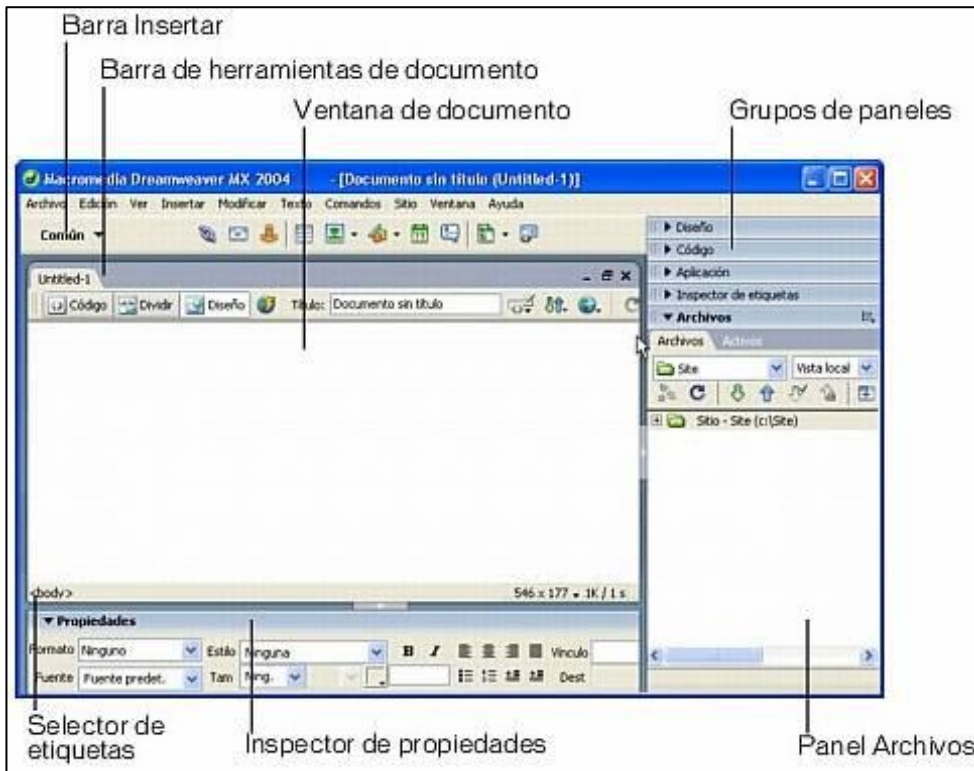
Barra Insertar

Barra de herramientas de documento

Ventana de documento

Grupos de paneles

Macromedia Dreamweaver MX 2004 - [Documento sin título (Untitled-1)]

Archivo Edición Ver Insertar Modificar Texto Comandos Sitio Ventana Ayuda

Común

Untitled-1

Código Dividir Diseño Título: Documento sin título

▶ Diseño
▶ Código
▶ Aplicación
▶ Inspector de etiquetas
▼ Archivos

Archivos Activos

Site Vista local

Sitio - Site (c:\Site)

<body> 546 x 177 - 1K / 1 s

▼ Propiedades

Formato Ninguno Estilo Ninguna B I Vínculo

Fuente Fuente predet. Tam Ning. Dest

Selector de etiquetas

Inspector de propiedades

Panel Archivos